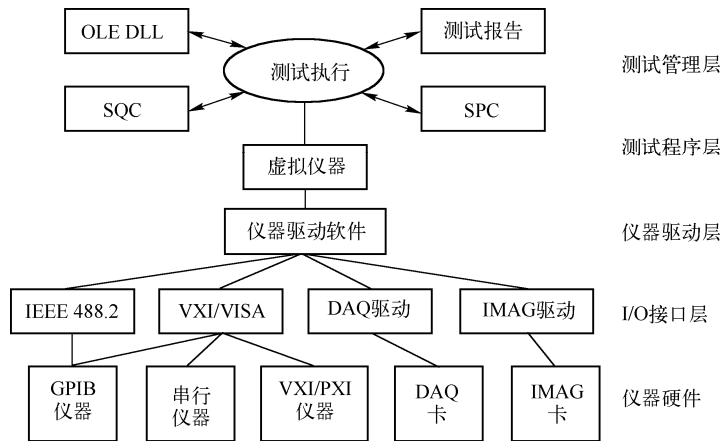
OLE DLL

测试报告

测试执行

测试管理层

SQC

SPC

测试程序层

虚拟仪器

仪器驱动软件

仪器驱动层

IEEE 488.2

VXI/VISA

DAQ驱动

IMAG驱动

I/O接口层

GPIB 仪器

串行 仪器

VXI/PXI 仪器

DAQ 卡

IMAG 卡

仪器硬件